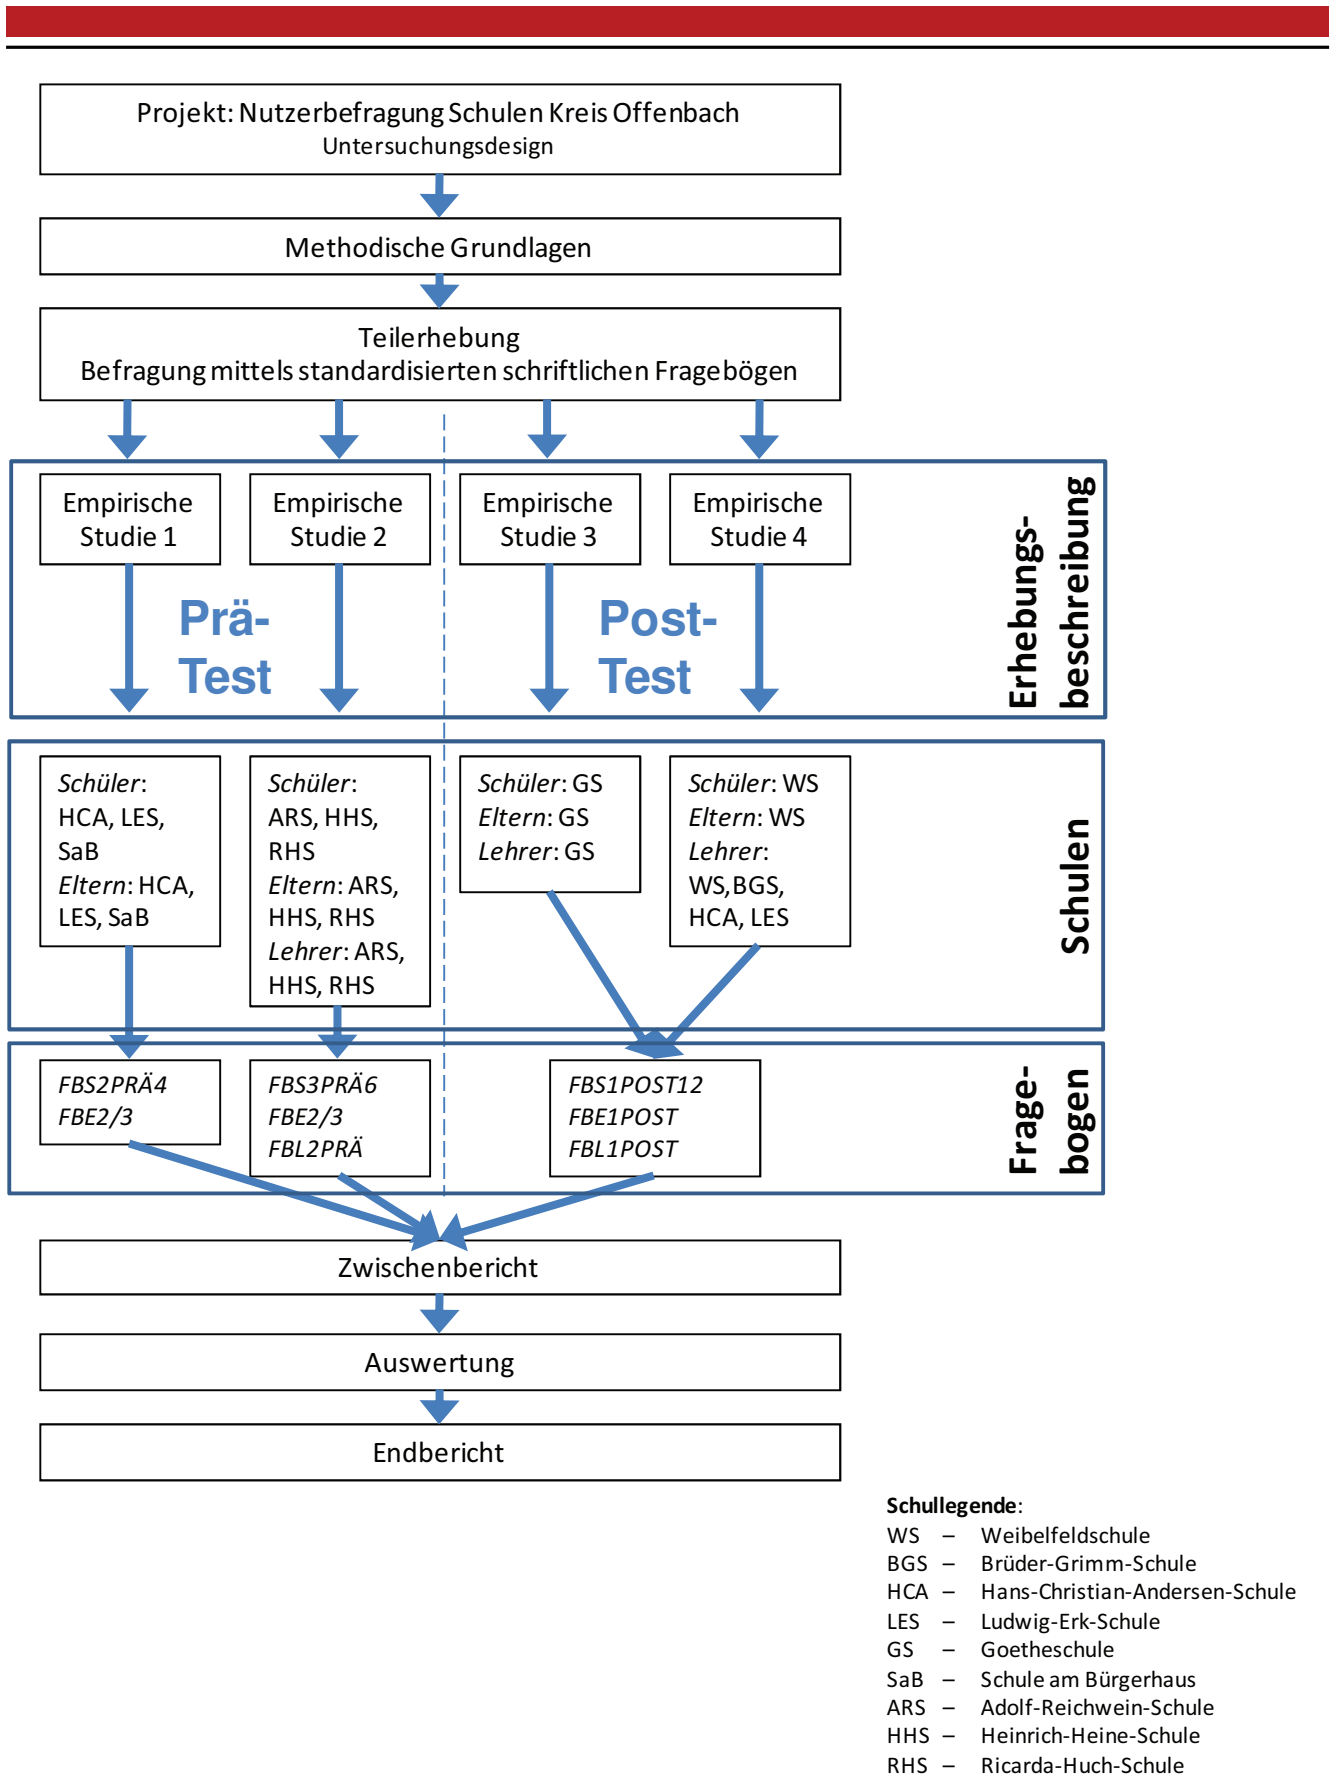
Projekt: Nutzerbefragung Schulen Kreis Offenbach
Untersuchungsdesign

Methodische Grundlagen

Teilerhebung
Befragung mittels standardisierten schriftlichen Fragebögen

Empirische Studie 1

Empirische Studie 2

Empirische Studie 3

Empirische Studie 4

Prä-Test

Post-Test

Erhebungsbeschreibung

*Schüler*: HCA, LES, SaB *Eltern*: HCA, LES, SaB

*Schüler*: ARS, HHS, RHS *Eltern*: ARS, HHS, RHS *Lehrer*: ARS, HHS, RHS

*Schüler*: GS *Eltern*: GS *Lehrer*: GS

*Schüler*: WS *Eltern*: WS *Lehrer*: WS,BGS, HCA, LES

Schulen

*FBS2PRÄ4*
*FBE2/3*

*FBS3PRÄ6*
*FBE2/3*
*FBL2PRÄ*

*FBS1POST12*
*FBE1POST*
*FBL1POST*

Fragebogen

Zwischenbericht

Auswertung

Endbericht

**Schullegende**:
WS – Weibelfeldschule
BGS – Brüder-Grimm-Schule
HCA – Hans-Christian-Andersen-Schule
LES – Ludwig-Erk-Schule
GS – Goetheschule
SaB – Schule am Bürgerhaus
ARS – Adolf-Reichwein-Schule
HHS – Heinrich-Heine-Schule
RHS – Ricarda-Huch-Schule